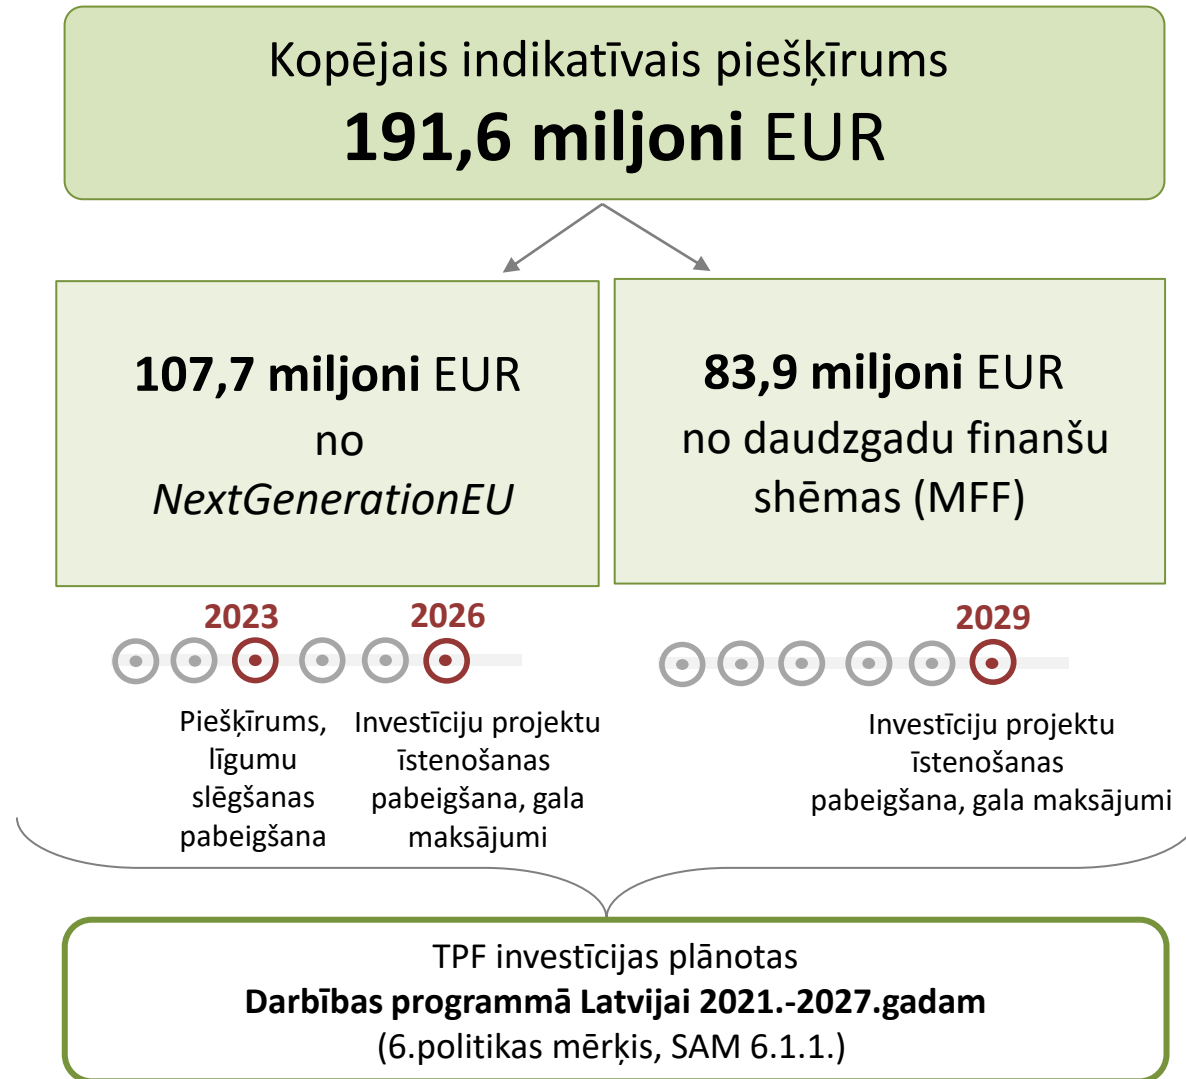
Kopējais indikatīvais piešķīrums
**191,6 miljoni** EUR

**107,7 miljoni** EUR
no
*NextGenerationEU*

**83,9 miljoni** EUR
no daudzgadu finanšu shēmas (MFF)

2023
2026

Piešķīrums, līgumu slēgšanas pabeigšana

Investīciju projektu īstenošanas pabeigšana, gala maksājumi

2029

Investīciju projektu īstenošanas pabeigšana, gala maksājumi

TPF investīcijas plānotas
**Darbības programmā Latvijai 2021.-2027.gadam**
(6.politikas mērķis, SAM 6.1.1.)